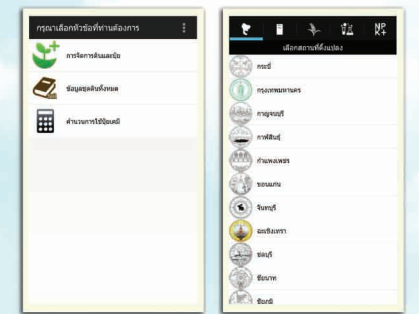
กรุณาเลือกหัวข้อที่ท่านต้องการ

การจัดการต้นและปุ๋ย

ข้อมูลชุดดินทั้งหมด

คำนวณการใช้ปุ๋ยเคมี

NP K+

เลือกสถานที่ตั้งแปลง

กระบี่

กรุงเทพมหานคร

กาญจนบุรี

กาฬสินธุ์

กำแพงเพชร

ขอนแก่น

จันทบุรี

ฉะเชิงเทรา

ชลบุรี

ชัยนาท

ชัยภูมิ